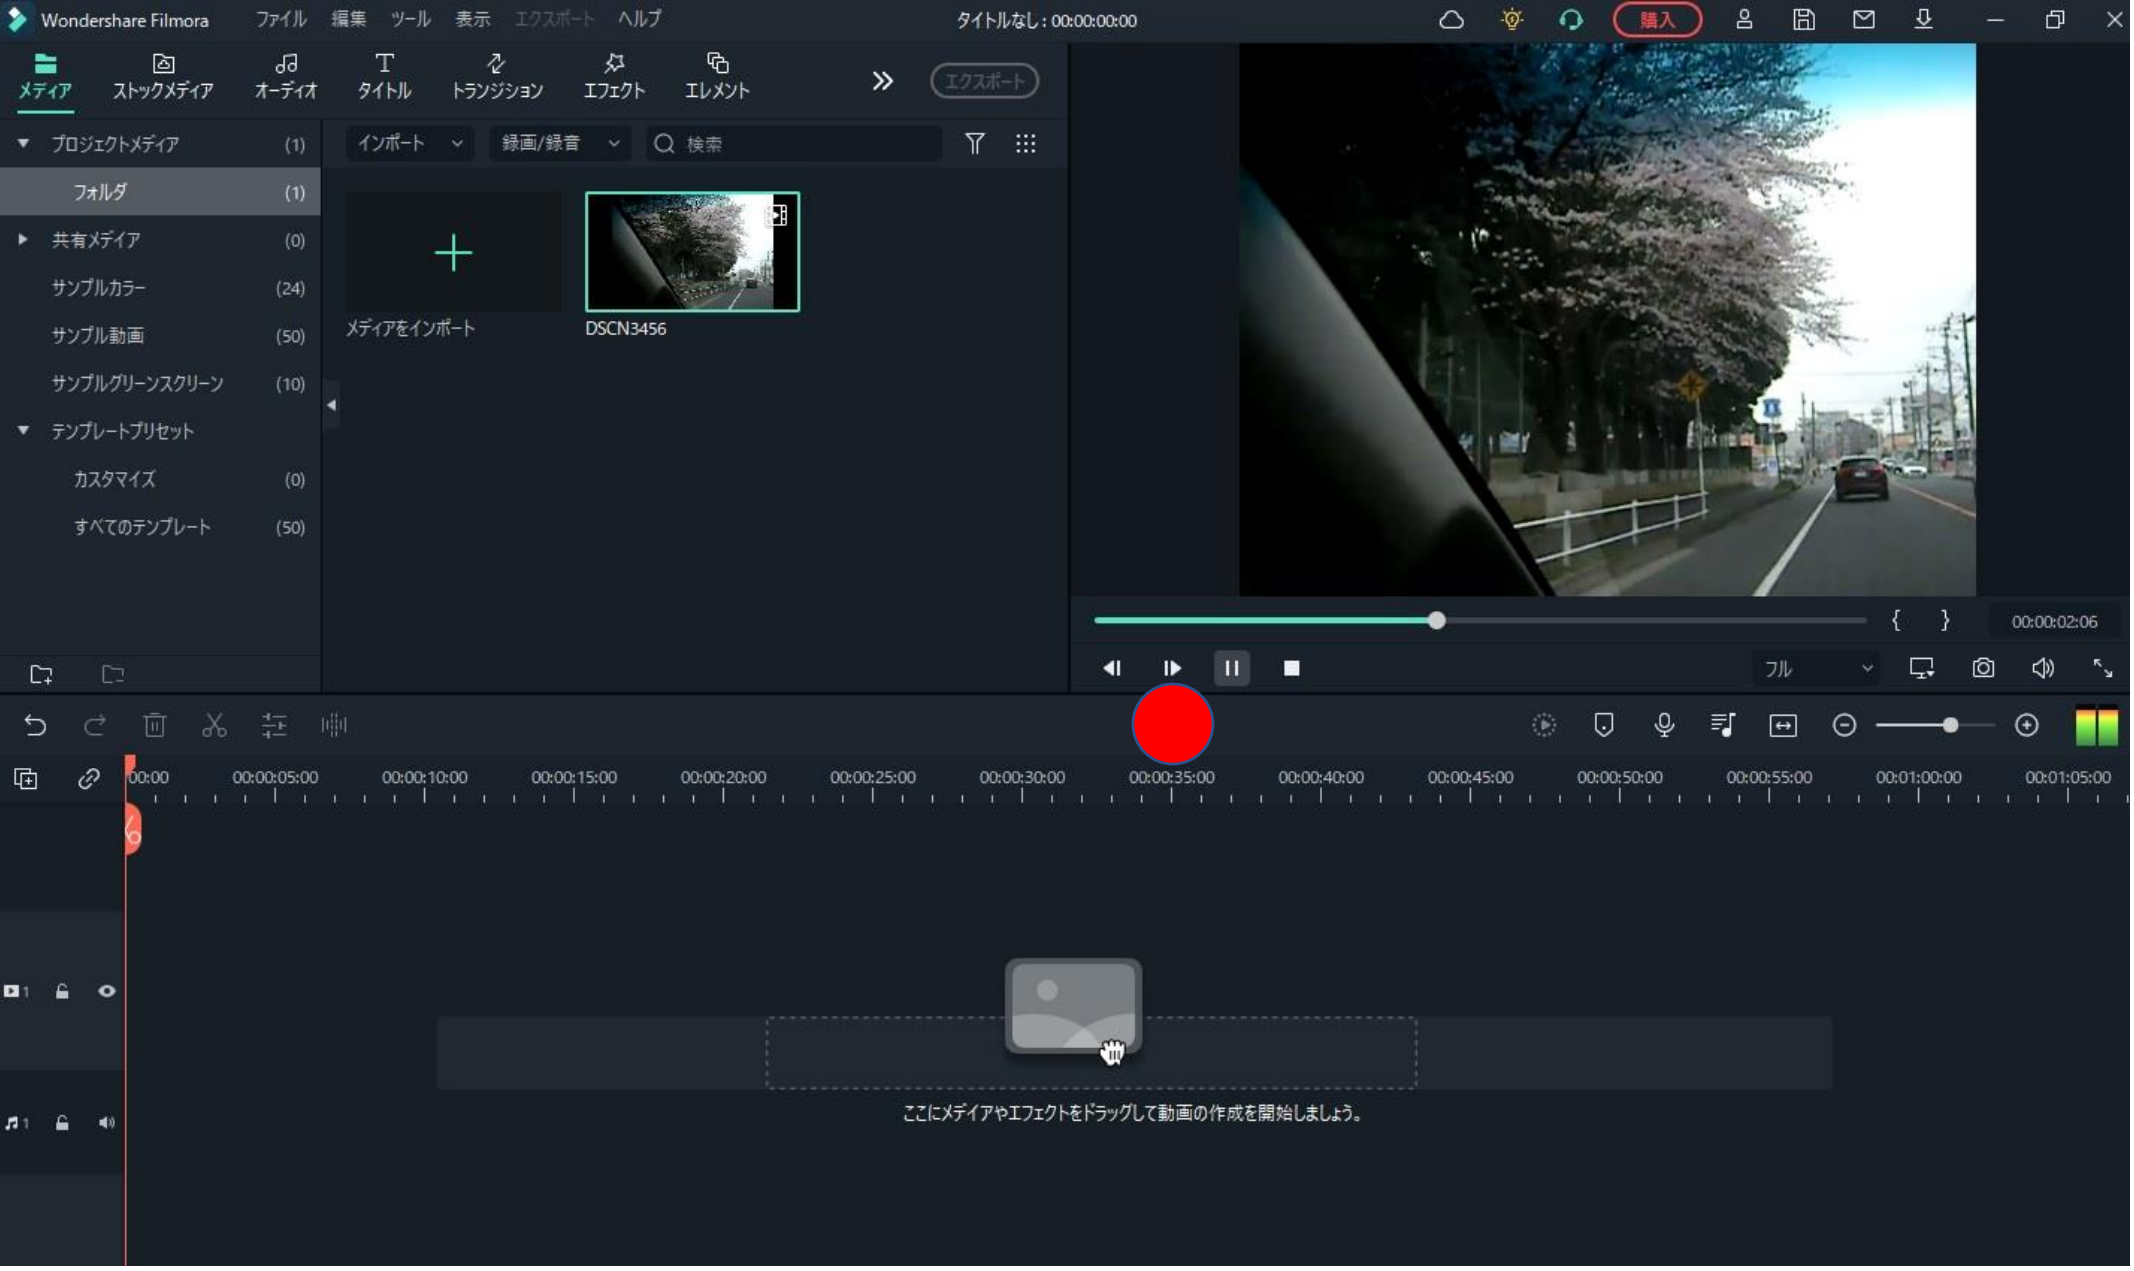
Wondershare Filmora ファイル 編集 ツール 表示 エクスポート ヘルプ タイトルなし : 00:00:00:00 購入

メディア ストックメディア オーディオ タイトル トランジション エフェクト エレメント エクスポート

プロジェクトメディア (1)
フォルダ (1)
共有メディア (0)
サンプルカラー (24)
サンプル動画 (50)
サンプルグリーンスクリーン (10)
テンプレートプリセット
カスタマイズ (0)
すべてのテンプレート (50)

インポート 録画/録音 検索

メディアをインポート
DSCN3456

{ } 00:00:02:06

フル

00:00 00:00:05:00 00:00:10:00 00:00:15:00 00:00:20:00 00:00:25:00 00:00:30:00 00:00:35:00 00:00:40:00 00:00:45:00 00:00:50:00 00:00:55:00 00:01:00:00 00:01:05:00

1
1

ここにメディアやエフェクトをドラッグして動画の作成を開始しましょう。